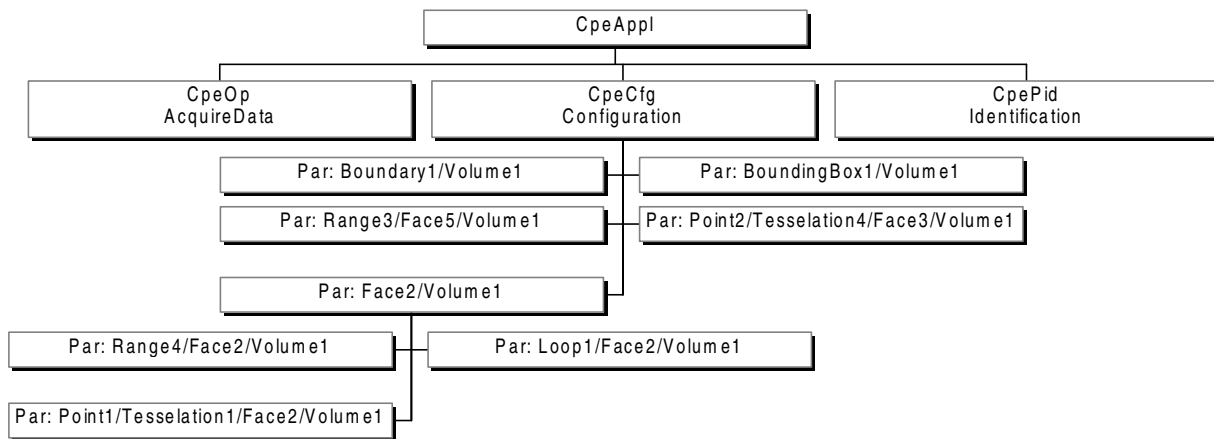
CpeAppl

CpeOp
AcquireData

CpeCfg
Configuration

CpePid
Identification

Par: Boundary1/Volume1

Par: BoundingBox1/Volume1

Par: Range3/Face5/Volume1

Par: Point2/Tesselation4/Face3/Volume1

Par: Face2/Volume1

Par: Range4/Face2/Volume1

Par: Loop1/Face2/Volume1

Par: Point1/Tesselation1/Face2/Volume1